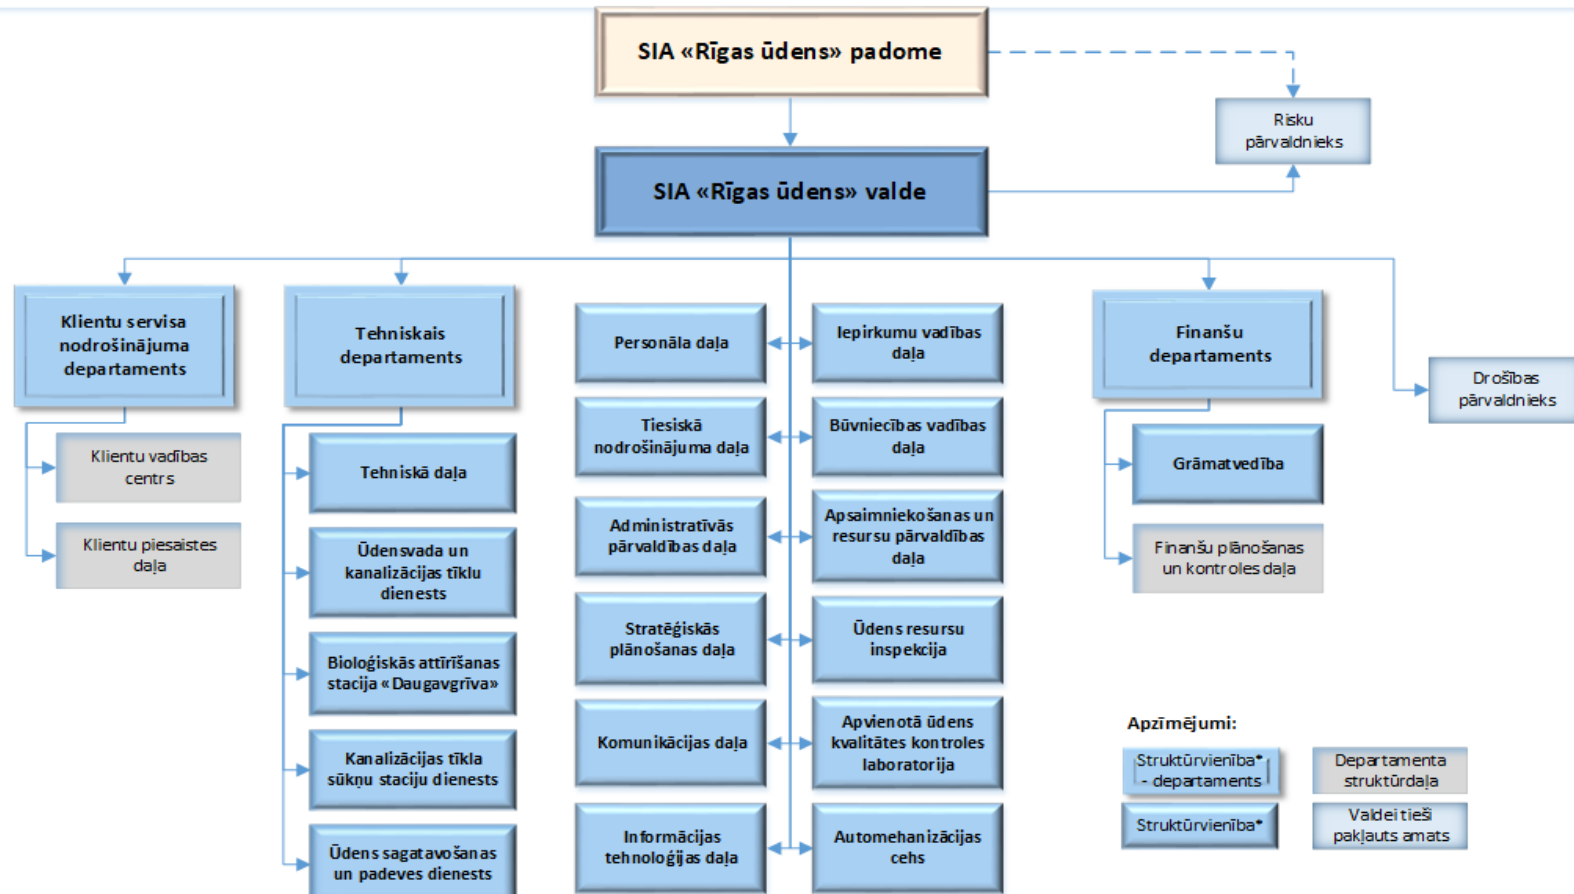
SIA «Rīgas ūdens» padome

Risku pārvaldnieks

SIA «Rīgas ūdens» valde

Klientu servisa nodrošinājuma departaments

Klientu vadības centrs

Klientu piesaistes daļa

Tehniskais departaments

Tehniskā daļa

Ūdensvada un kanalizācijas tīklu dienests

Bioloģiskās attīrīšanas stacija «Daugavgrīva»

Kanalizācijas tīkla sūkņu staciju dienests

Ūdens sagatavošanas un padeves dienests

Personāla daļa

Tiesiskā nodrošinājuma daļa

Administratīvās pārvaldības daļa

Stratēģiskās plānošanas daļa

Komunikācijas daļa

Informācijas tehnoloģijas daļa

Iepirkumu vadības daļa

Būvniecības vadības daļa

Apsaimniekošanas un resursu pārvaldības daļa

Ūdens resursu inspekcija

Apvienotā ūdens kvalitātes kontroles laboratorija

Automehanizācijas cehs

Finanšu departaments

Grāmatvedība

Finanšu plānošanas un kontroles daļa

Drošības pārvaldnieks

Apzīmējumi:

Struktūrvienība* - departaments

Departamenta struktūrdaļa

Struktūrvienība*

Valdei tieši pakļauts amats